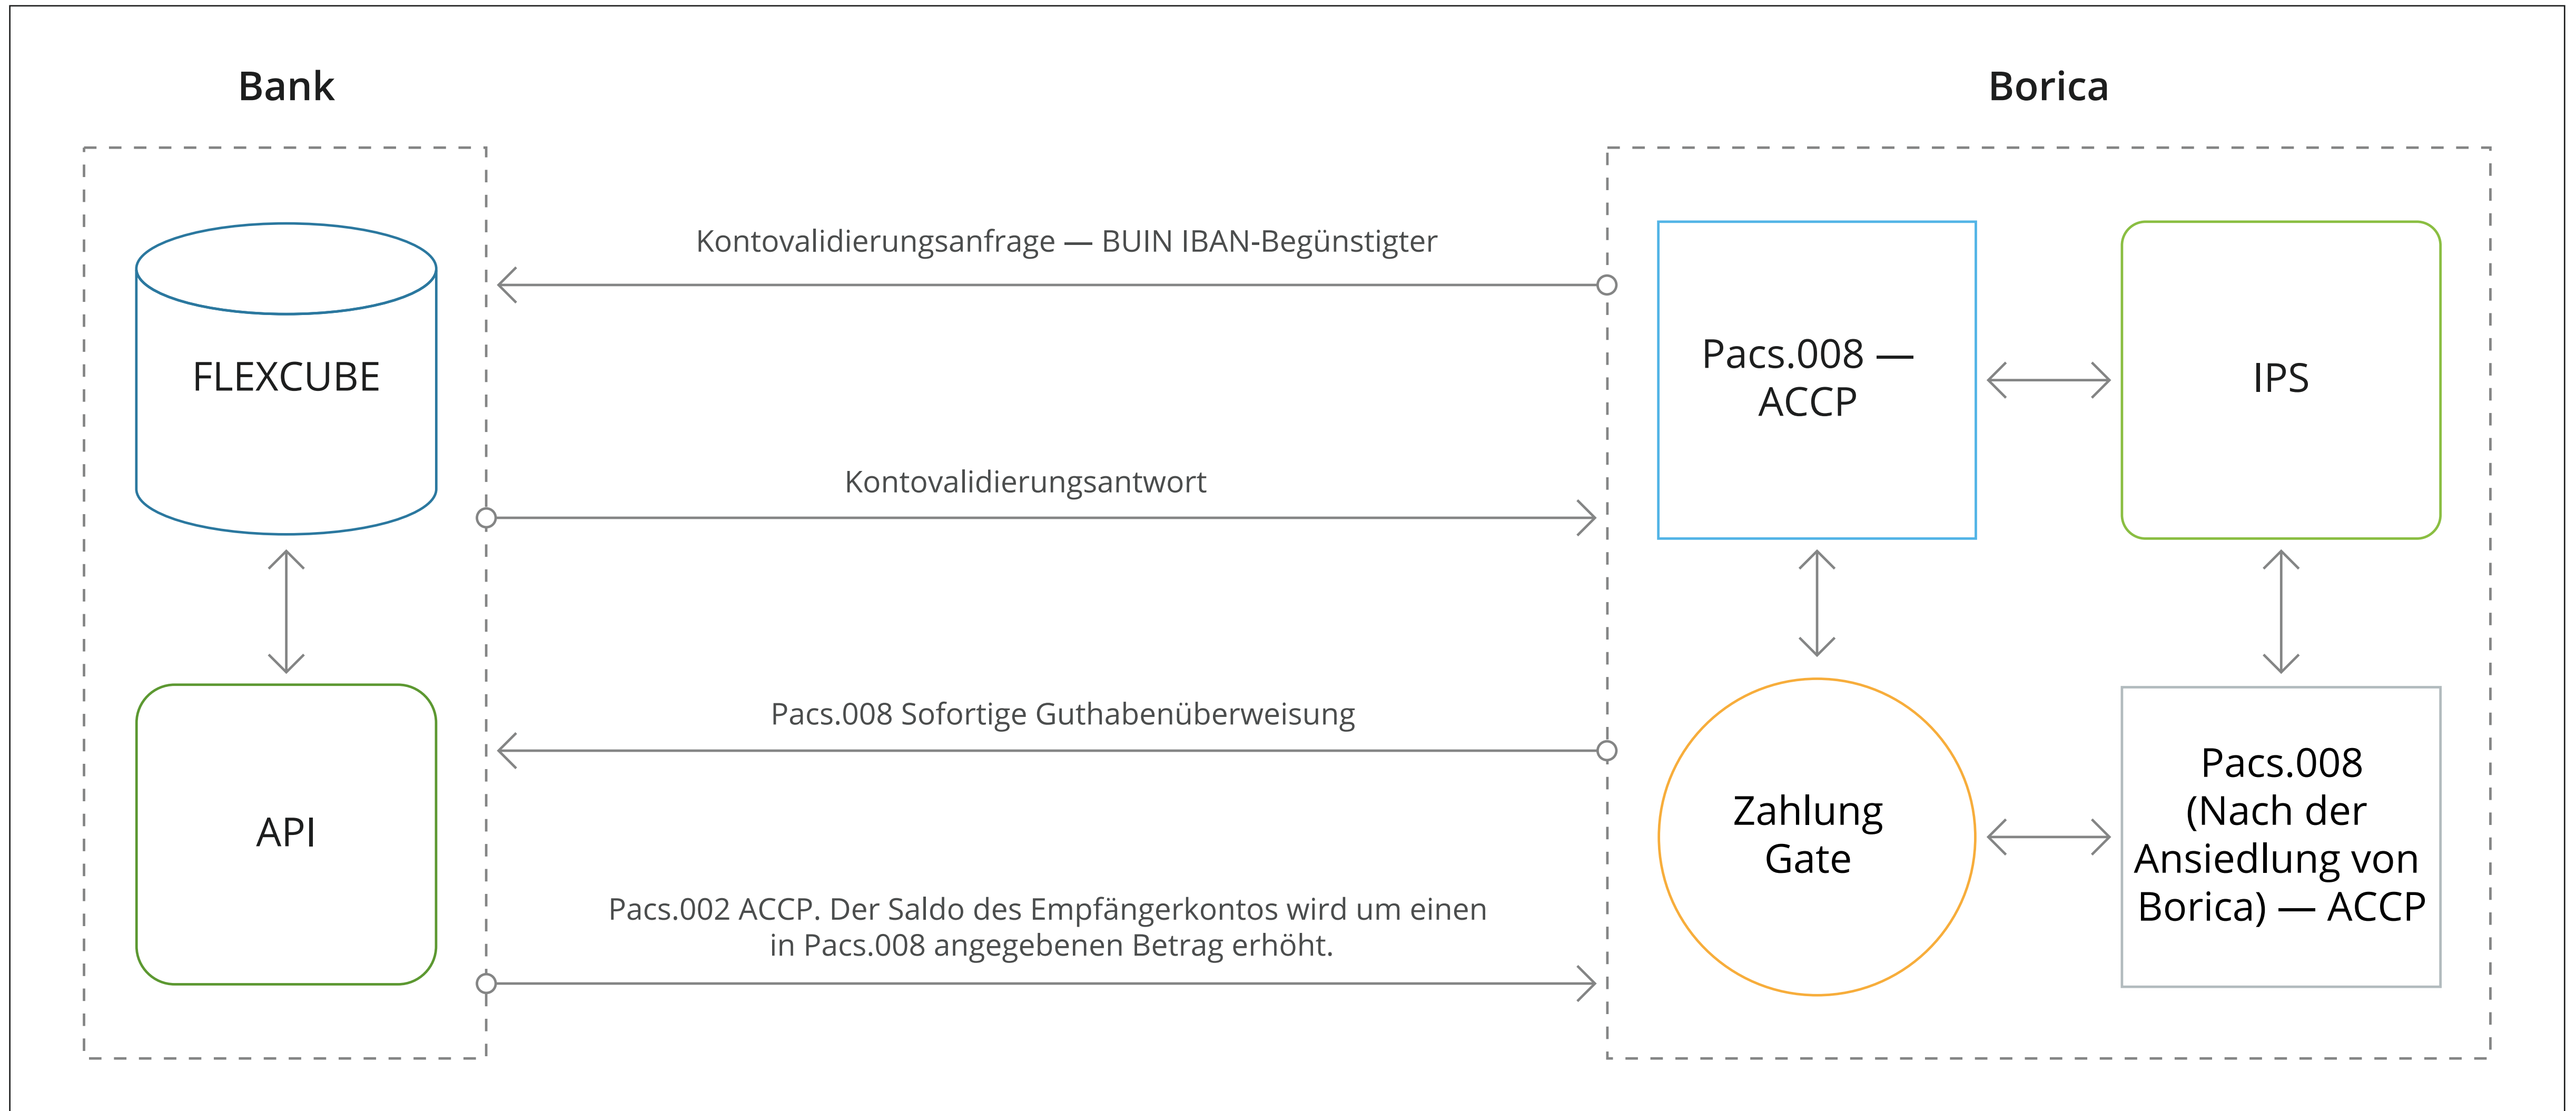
Bank

Borica

FLEXCUBE

API

Kontovalidierungsanfrage — BUIN IBAN-Begünstigter

Kontovalidierungsantwort

Pacs.008 Sofortige Guthabenüberweisung

Pacs.002 ACCP. Der Saldo des Empfängerkontos wird um einen in Pacs.008 angegebenen Betrag erhöht.

Pacs.008 — ACCP

IPS

Zahlung Gate

Pacs.008 (Nach der Ansiedlung von Borica) — ACCP